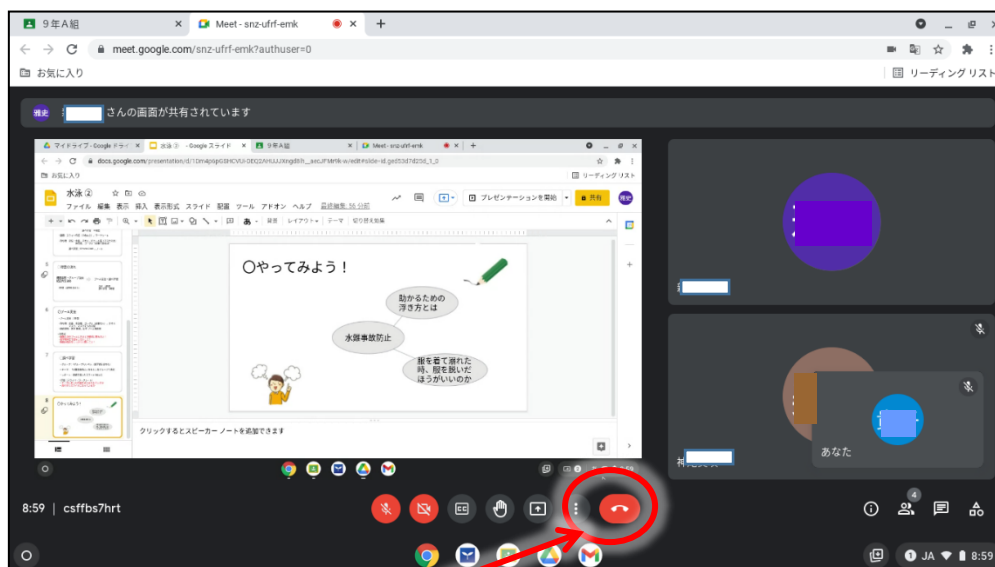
9年A組
Meet - snz-ufrf-emk
meet.google.com/snz-ufrf-emk?authuser=0
お気に入り
リーディング リスト
さんの画面が共有されています
マイドライブ - Google ドライブ
水泳 - Google スライド
9年A組
Meet - snz-ufrf-emk
docs.google.com/presentation/d/
お気に入り
リーディング リスト
水泳②
ファイル 編集 表示 挿入 表示形式 スライド 配置 ツール アドオン ヘルプ
プレゼンテーションを開始
共有
背景 レイアウト テーマ 切り替え効果
〇やってみよう！
助かるための浮き方とは
水難事故防止
服を着て溺れた時、服を脱いだほうがいいのか
クリックするとスピーカー ノートを追加できます
あなた
4
8:59 | csffbs7hrt
JA 8:59